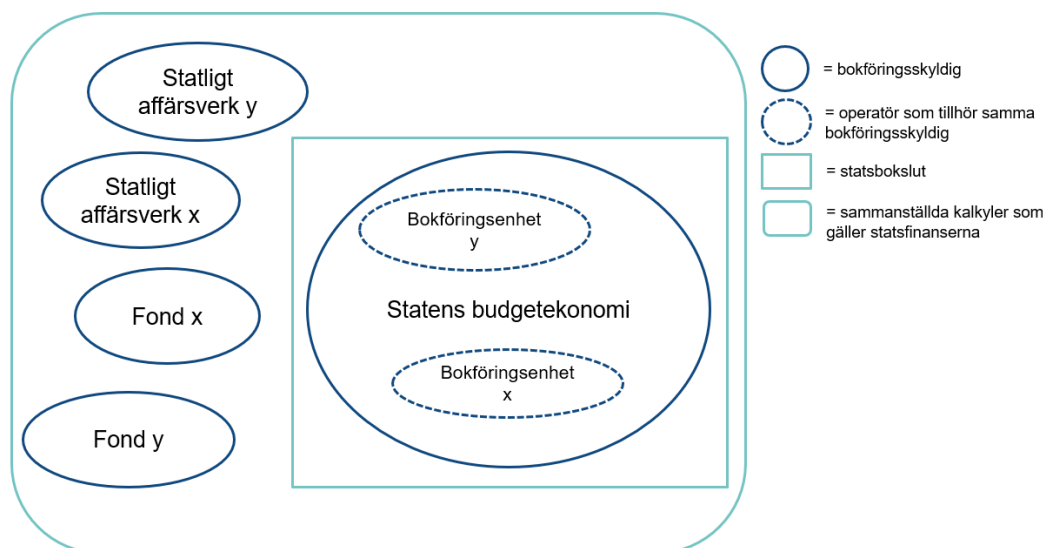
Statligt affärsverk y

Statligt affärsverk x

Fond x

Fond y

Bokföringsenhet y

Statens budgetekonomi

Bokföringsenhet x

= bokföringsskyldig

= operatör som tillhör samma bokföringsskyldig

= statsbokslut

= sammanställda kalkyler som gäller statsfinanserna